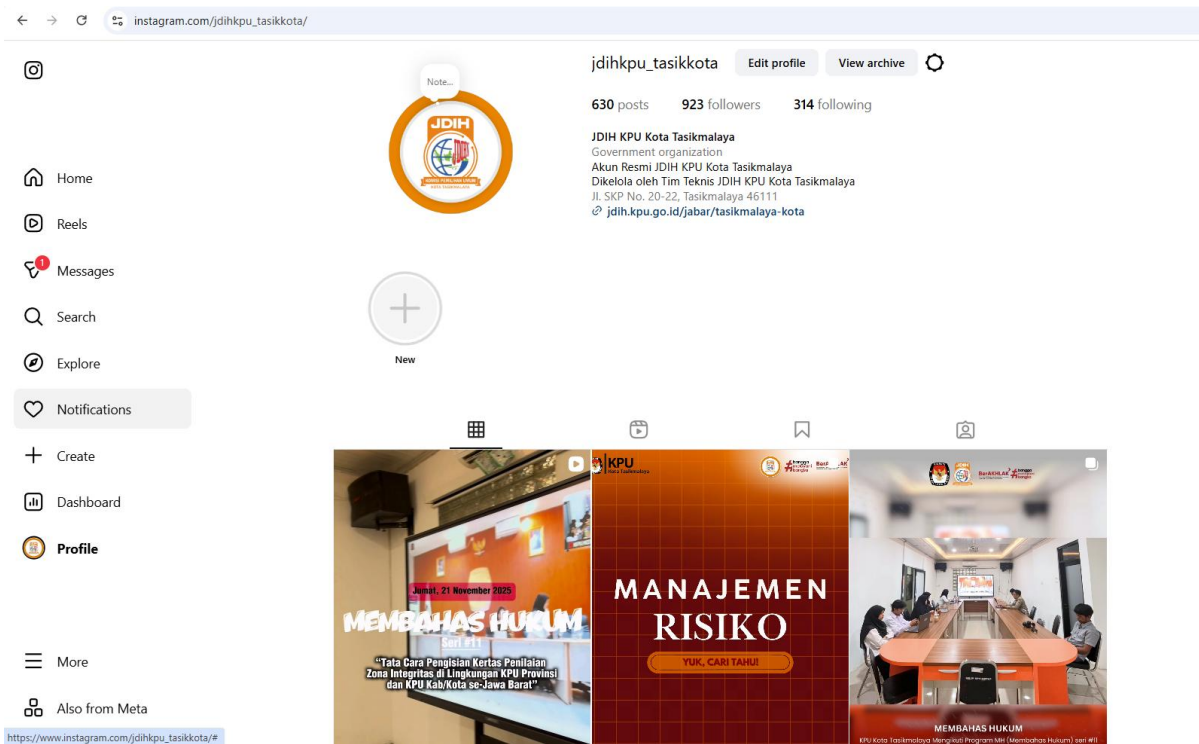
instagram.com/jdihkpu_tasikkota/

Home
Reels
1
Messages
Search
Explore
Notifications
Create
Dashboard
Profile
More
Also from Meta
https://www.instagram.com/jdihkpu_tasikkota/#

Note...

JDIH

jdihkpu_tasikkota Edit profile View archive

630 posts 923 followers 314 following

JDIH KPU Kota Tasikmalaya
Government organization
Akun Resmi JDIH KPU Kota Tasikmalaya
Dikelola oleh Tim Teknis JDIH KPU Kota Tasikmalaya
Jl. SKP No. 20-22, Tasikmalaya 46111
jdih.kpu.go.id/jabar/tasikmalaya-kota

New

Jumat, 21 November 2025
MEMBAHAS HUKUM
Seri #11
"Tata Cara Pengisian Kertas Penilaian Zona Integritas di Lingkungan KPU Provinsi dan KPU Kab/Kota se-Jawa Barat"

KPU Kota Tasikmalaya
MANAJEMEN RISIKO
YUK, CARI TAHU!

MEMBAHAS HUKUM
KPU Kota Tasikmalaya Mengikuti Program MH (Membahas Hukum) seri #11